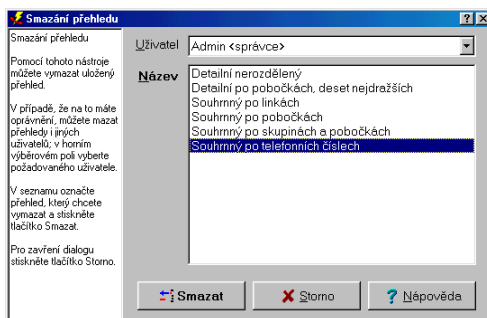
Smazání přehledu

?

X

Smazání přehledu

Pomocí tohoto nástroje můžete vymazat uložený přehled.

V případě, že na to máte oprávnění, můžete mazat přehledy i jiných uživatelů; v horním výběrovém poli vyberte požadovaného uživatele.

V seznamu označte přehled, který chcete vymazat a stiskněte tlačítko Smazat.

Pro zavření dialogu stiskněte tlačítko Storno.

Uživatel

Admin <správce>

Název

Detailní nerozdělený
Detailní po pobočkách, deset nejdražších
Souhrnný po linkách
Souhrnný po pobočkách
Souhrnný po skupinách a pobočkách
Souhrnný po telefonních číslech

Smazat

Storno

Nápověda